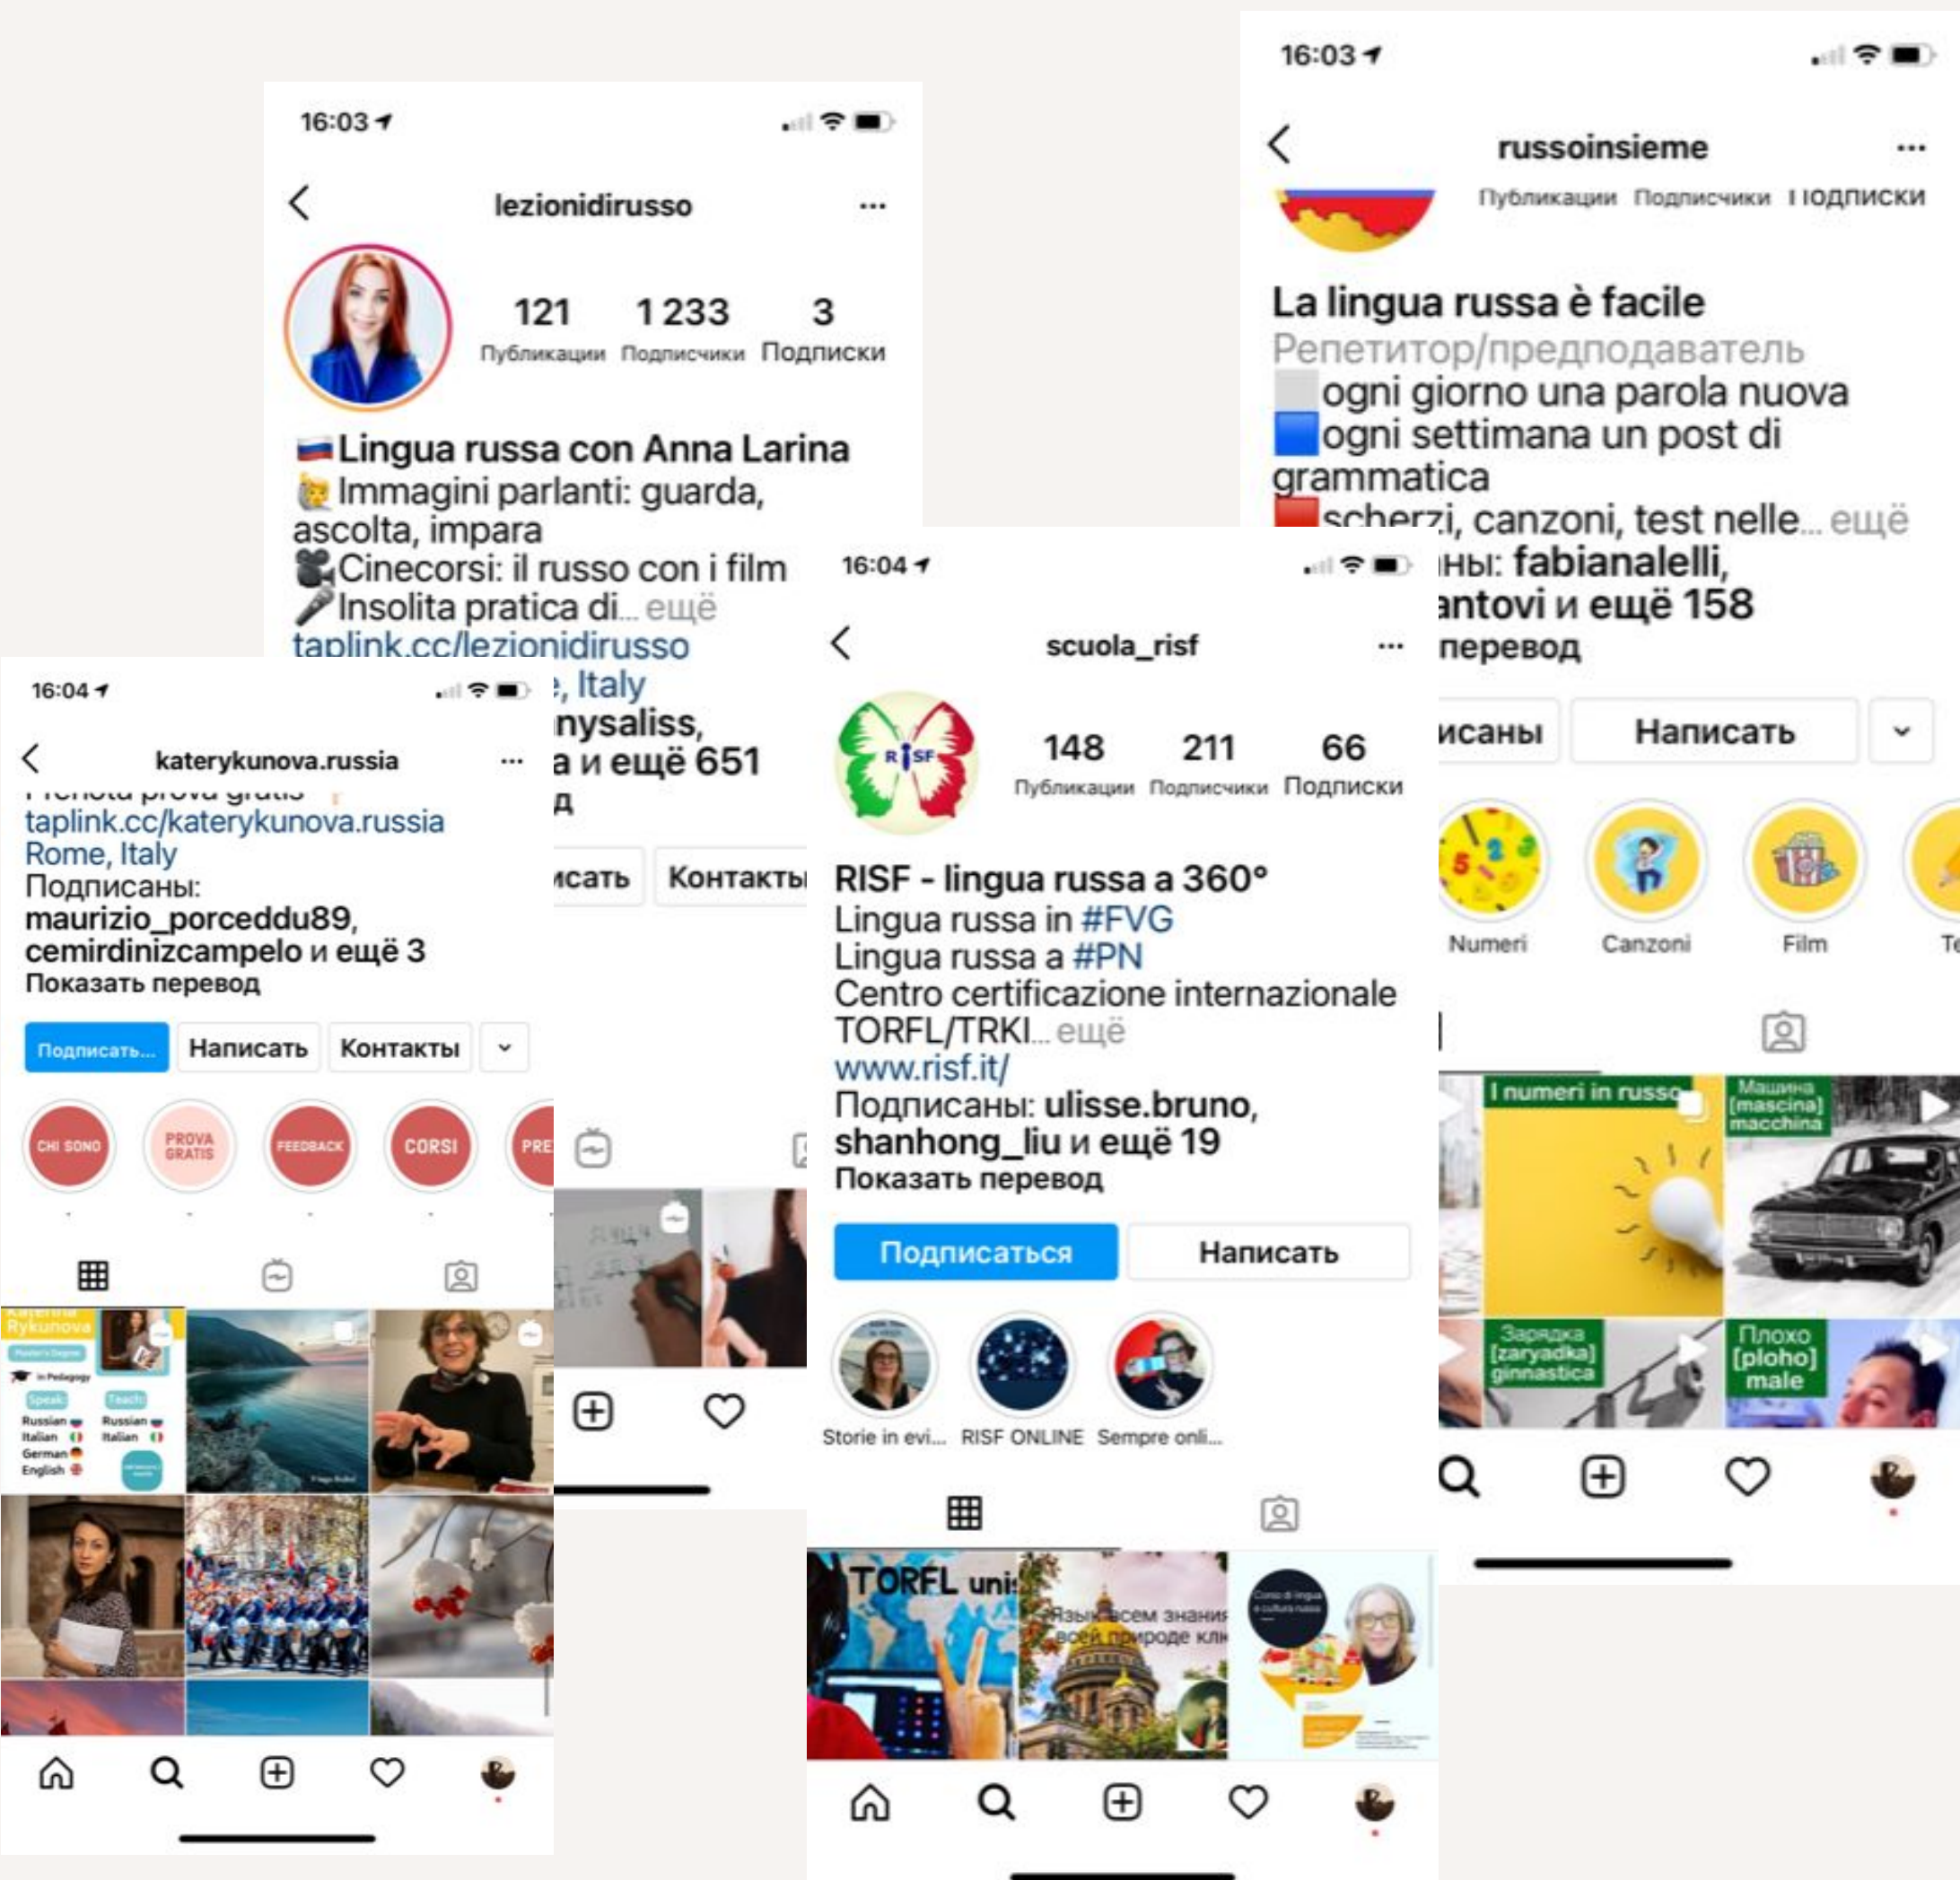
16:03

lezionidirusso

121 Публикации
1 233 Подписчики
3 Подписки

Lingua russa con Anna Larina
Immagini parlanti: guarda, ascolta, impara
Cinecorsi: il russo con i film
Insolita pratica di... ещё
taplink.cc/lezionidirusso
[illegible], Italy
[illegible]nysaliss,
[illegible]a и ещё 651
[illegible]д

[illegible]сать
Контакты

16:03

russoinsieme

Публикации Подписчики Подписки

La lingua russa è facile
Репетитор/преподаватель
ogni giorno una parola nuova
ogni settimana un post di grammatica
scherzi, canzoni, test nelle... ещё
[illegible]ны: fabianalelli,
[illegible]antovi и ещё 158
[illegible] перевод

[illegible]исаны
Написать

Numeri
Canzoni
Film
Te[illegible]

I numeri in russo
Машина [mascina] macchina
Зарядка [zaryadka] ginnastica
Плохо [ploho] male

16:04

katerykunova.russia

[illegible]
taplink.cc/katerykunova.russia
Rome, Italy
Подписаны:
maurizio_porceddu89,
cemirdinizcampelo и ещё 3
Показать перевод

Подписать...
Написать
Контакты

CHI SONO
PROVA GRATIS
FEEDBACK
CORSI
PRE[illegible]

Katerina Rykunova
in Pedagogy
Speak
Teach
Russian
Italian
German
English
Russian
Italian

16:04

scuola_risf

RISF

148 Публикации
211 Подписчики
66 Подписки

RISF - lingua russa a 360°
Lingua russa in #FVG
Lingua russa a #PN
Centro certificazione internazionale TORFL/TRKI... ещё
www.risf.it/
Подписаны: ulisse.bruno, shanhong_liu и ещё 19
Показать перевод

Подписаться
Написать

Storie in evi...
RISF ONLINE
Sempre onli...

TORFL uni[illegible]
Язык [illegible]сем знания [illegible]всей природе кл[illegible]